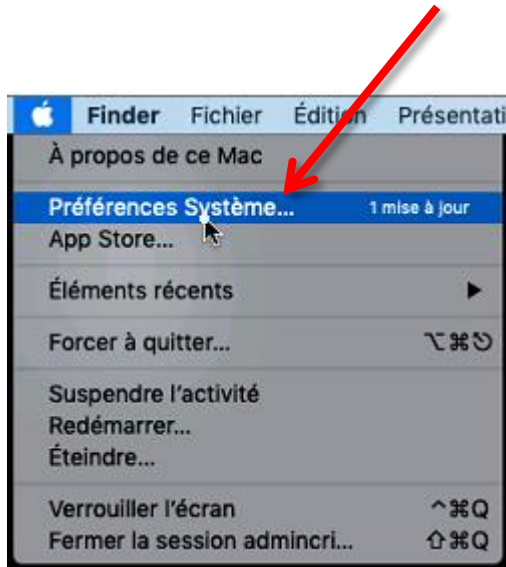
Finder Fichier Édition Présentati

À propos de ce Mac

Préférences Système... 1 mise à jour

App Store...

Éléments récents

Forcer à quitter... ⌥⌘⎋

Suspendre l'activité

Redémarrer...

Éteindre...

Verrouiller l'écran ^⌘Q

Fermer la session admincri... ⇧⌘Q